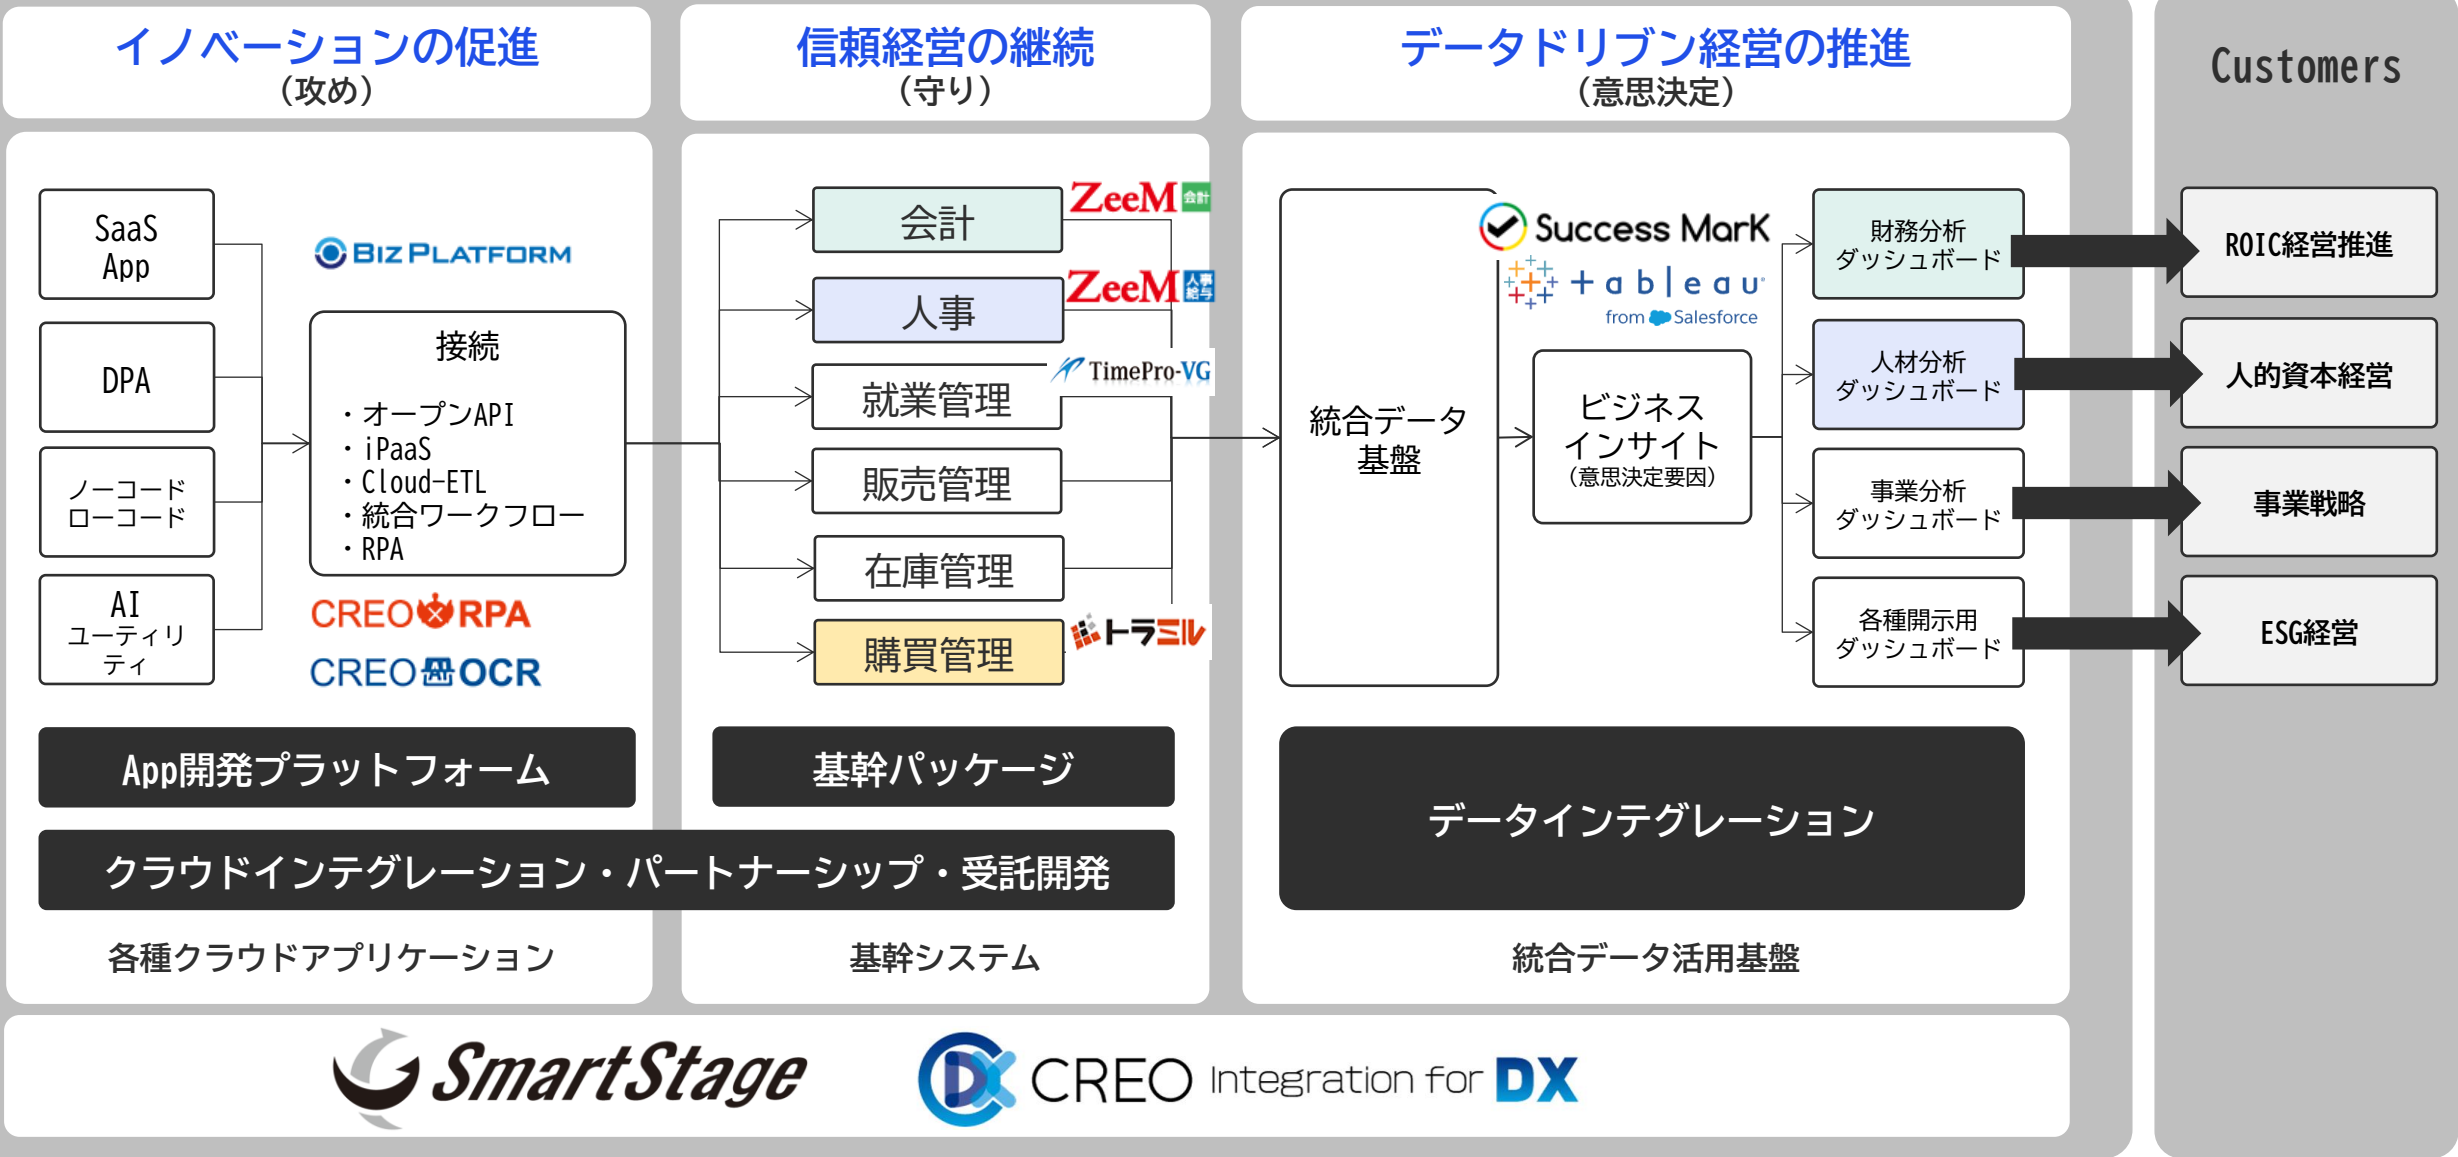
イノベーションの促進
（攻め）

信頼経営の継続
（守り）

データドリブン経営の推進
（意思決定）

Customers

SaaS App

DPA

ノーコード
ローコード

AI
ユーティリティ

BIZ PLATFORM

接続
・オープンAPI
・iPaaS
・Cloud-ETL
・統合ワークフロー
・RPA

CREO RPA

CREO OCR

会計

ZeeM 会計

人事

ZeeM 人事給与

就業管理

TimePro-VG

販売管理

在庫管理

購買管理

トラミル

統合データ基盤

Success MarK

+ a b | e a u
from Salesforce

ビジネスインサイト
（意思決定要因）

財務分析
ダッシュボード

人材分析
ダッシュボード

事業分析
ダッシュボード

各種開示用
ダッシュボード

ROIC経営推進

人的資本経営

事業戦略

ESG経営

App開発プラットフォーム

基幹パッケージ

データインテグレーション

クラウドインテグレーション・パートナーシップ・受託開発

各種クラウドアプリケーション

基幹システム

統合データ活用基盤

SmartStage

CREO Integration for DX